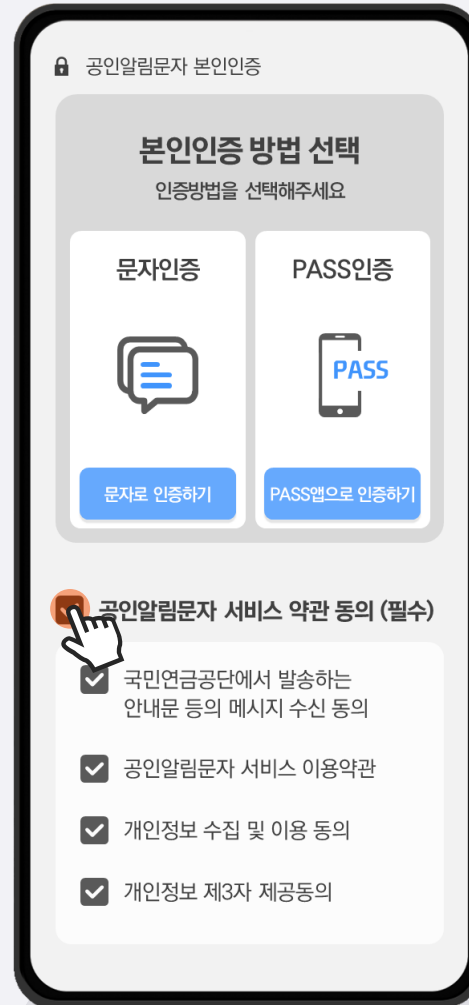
공인알림문자 본인인증

본인인증 방법 선택

인증방법을 선택해주세요

문자인증

PASS인증

PASS

문자로 인증하기

PASS앱으로 인증하기

공인알림문자 서비스 약관 동의 (필수)

국민연금공단에서 발송하는 안내문 등의 메시지 수신 동의

공인알림문자 서비스 이용약관

개인정보 수집 및 이용 동의

개인정보 제3자 제공동의